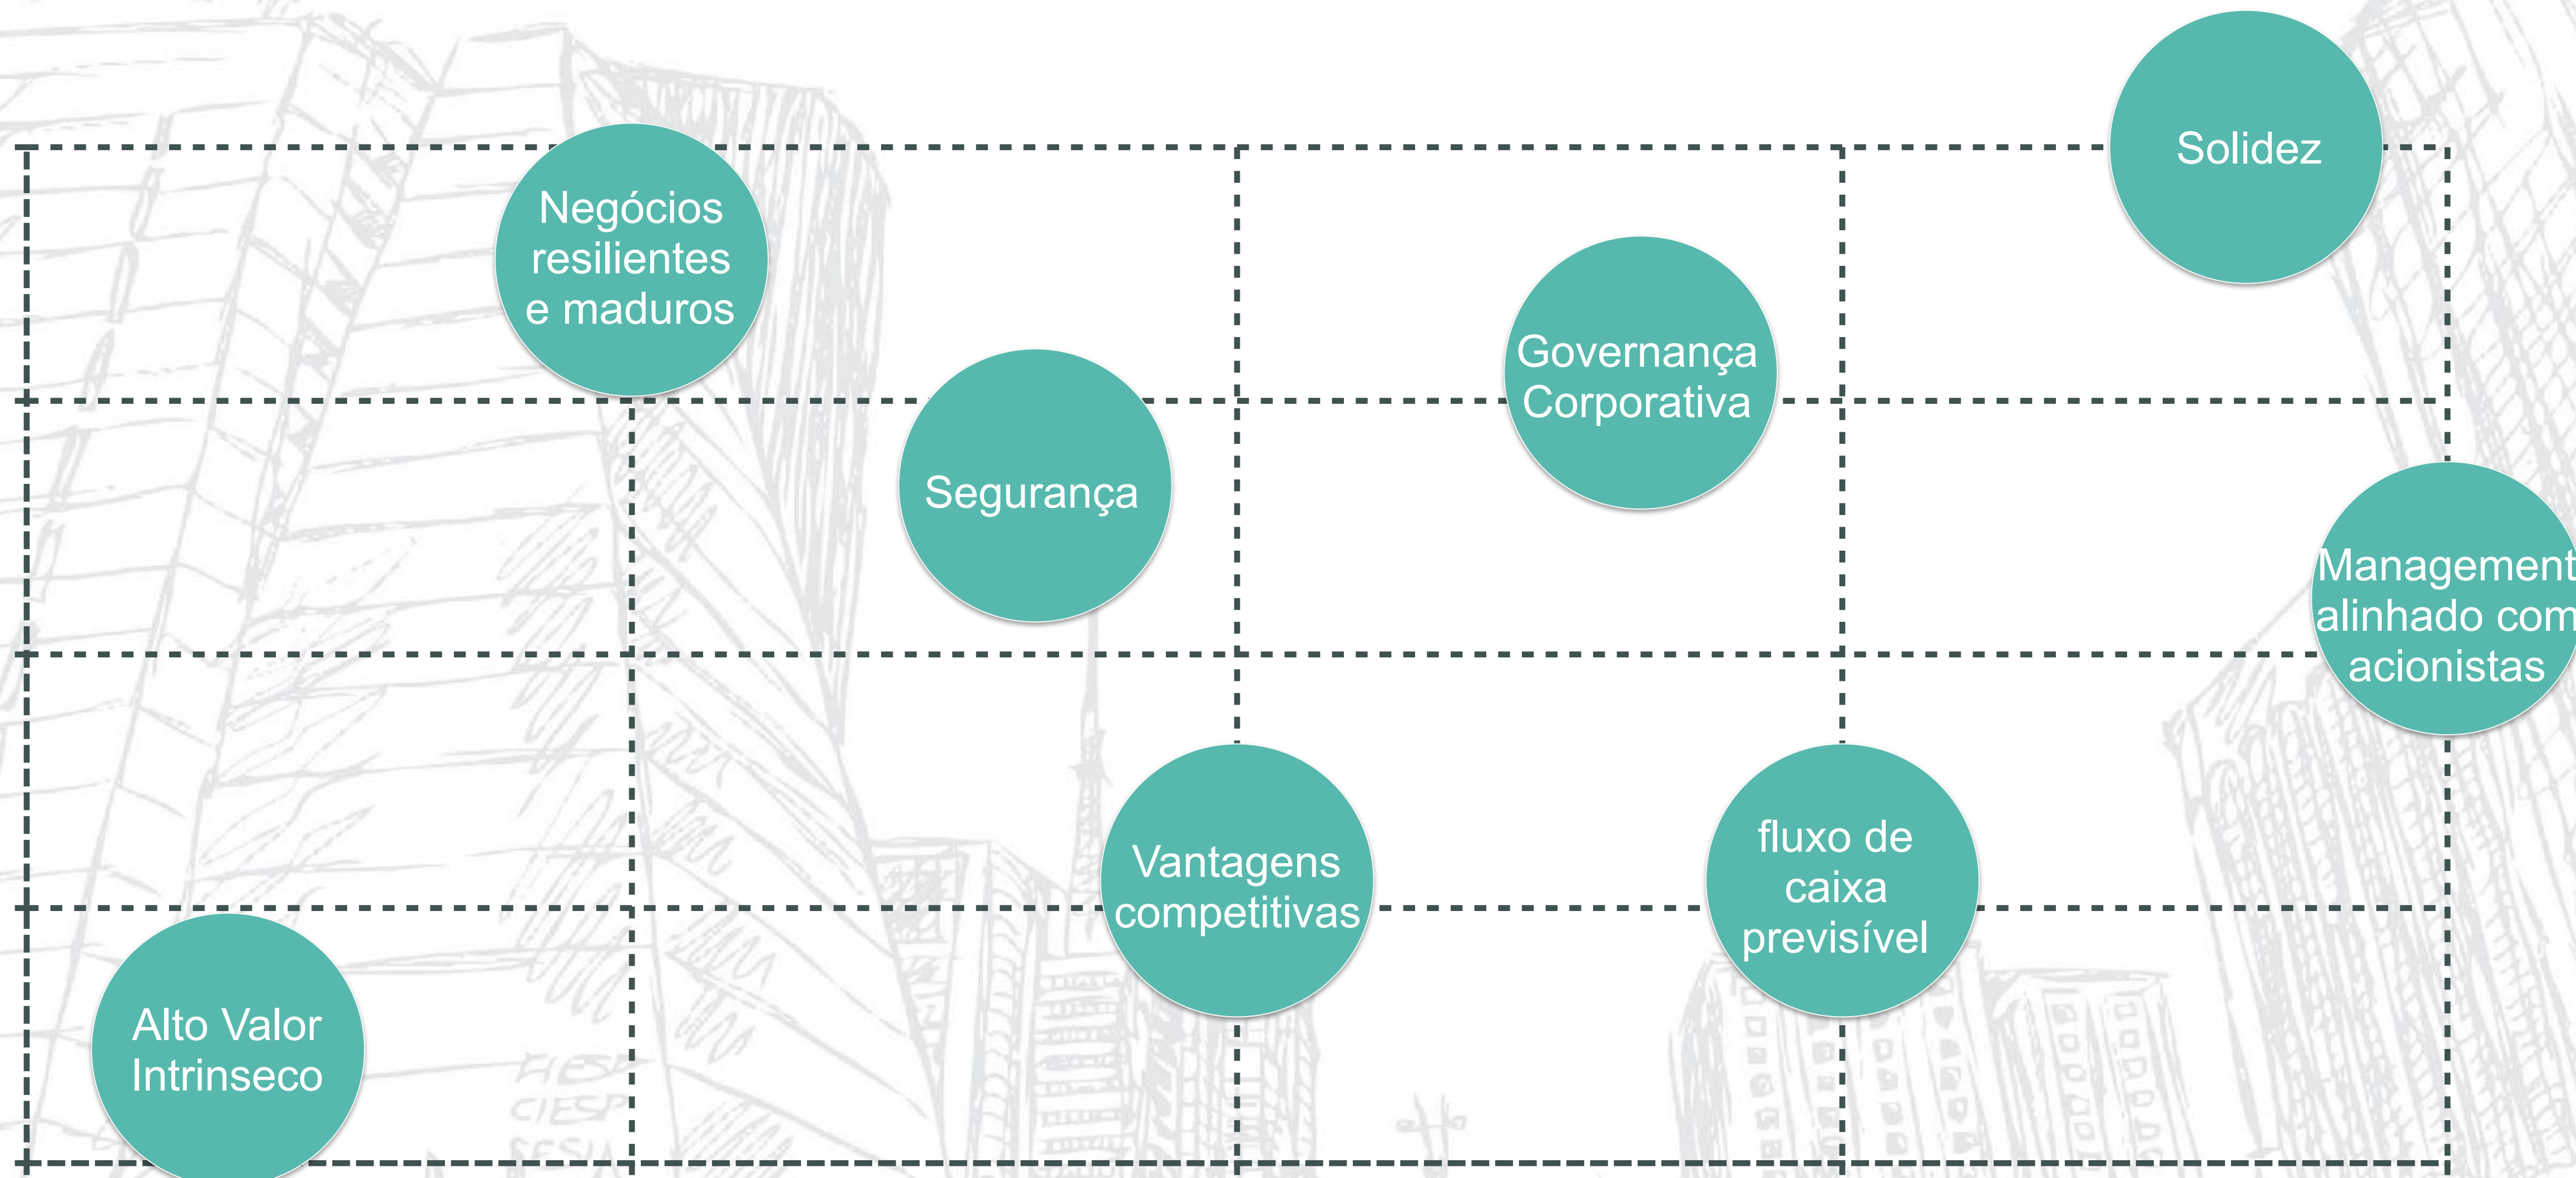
Solidez

Negócios resilientes e maduros

Governança Corporativa

Segurança

Management alinhado com acionistas

Vantagens competitivas

fluxo de caixa previsível

Alto Valor Intrinseco

FIESP
CIESP
SESI